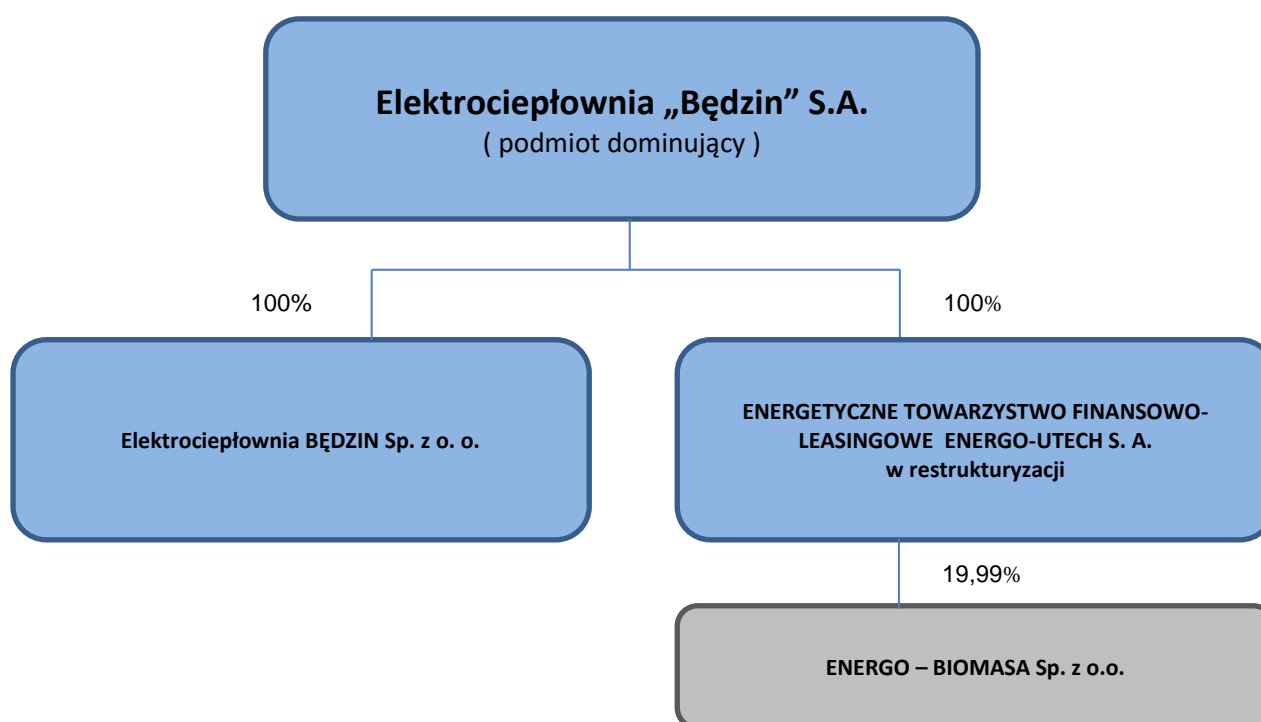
Elektrociepłownia „Będzin" S.A.
( podmiot dominujący )

100%

100%

Elektrociepłownia BĘDZIN Sp. z o. o.

ENERGETYCZNE TOWARZYSTWO FINANSOWO-LEASINGOWE ENERGO-UTECH S. A.
w restrukturyzacji

19,99%

ENERGO – BIOMASA Sp. z o.o.